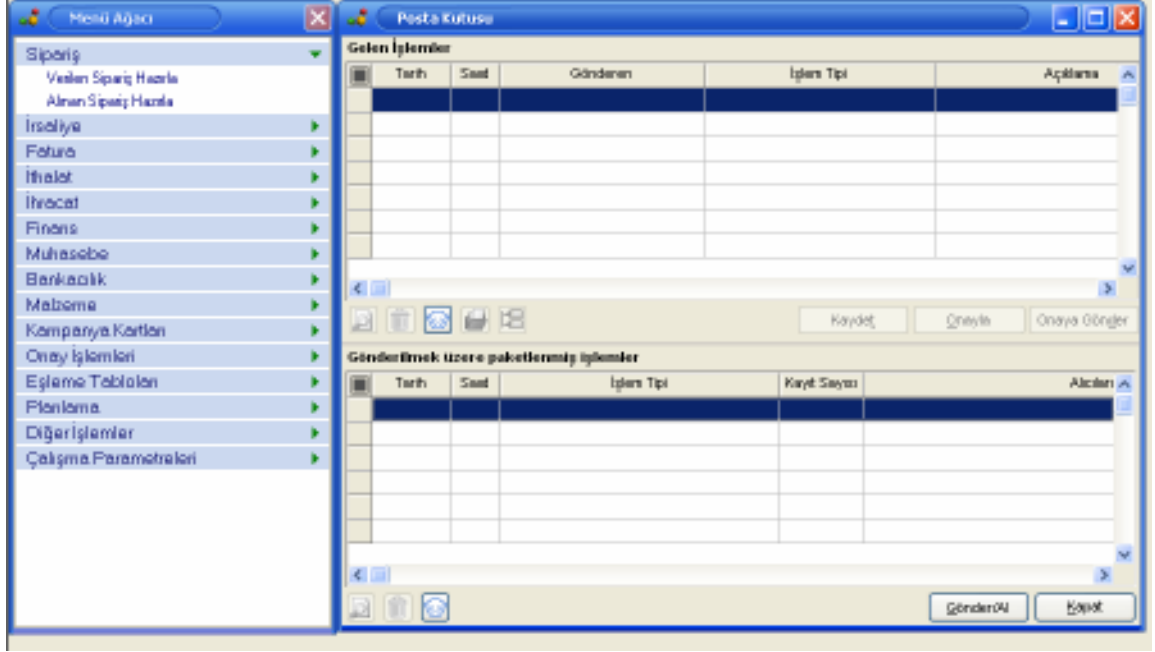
Menü Ağacı

Sipariş
Verilen Sipariş Hazırla
Alınan Sipariş Hazırla
İrsaliye
Fatura
İthalat
İhracat
Finans
Muhasebe
Bankacılık
Malzeme
Kampanya Kartları
Onay İşlemleri
Eşleme Tabloları
Planlama
Diğer İşlemler
Çalışma Parametreleri

Posta Kutusu

Gelen İşlemler

| Tarih | Saat | Gönderen | İşlem Tipi | Açıklama |
|---|---|---|---|---|
| | | | | |
| | | | | |
| | | | | |
| | | | | |
| | | | | |
| | | | | |
| | | | | |

Kaydet
Onayla
Onaya Gönder

Gönderilmek üzere paketlenmiş işlemler

| Tarih | Saat | İşlem Tipi | Kayıt Sayısı | Alıcıları |
|---|---|---|---|---|
| | | | | |
| | | | | |
| | | | | |
| | | | | |
| | | | | |
| | | | | |

Gönder/Al
Kapat